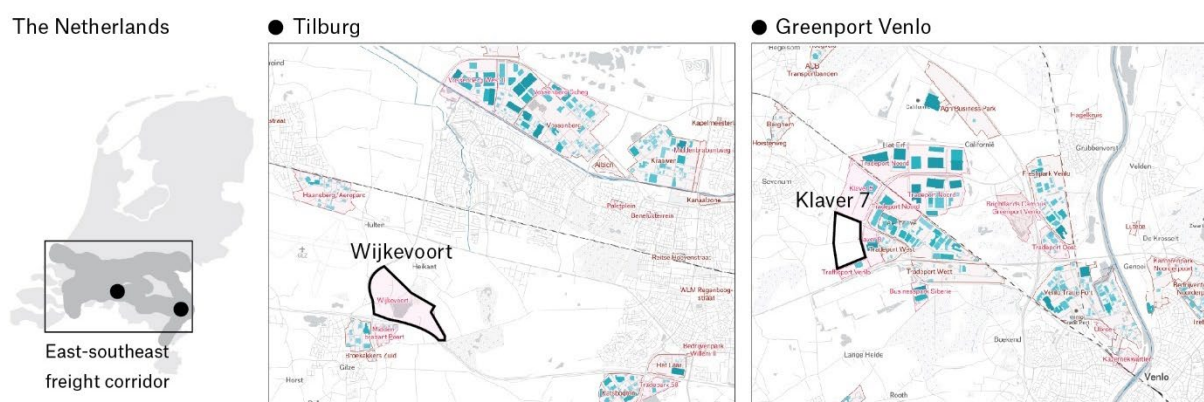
The Netherlands

East-southeast freight corridor

● Tilburg

Wijkevoort

Vossenberg

Kapelmeesterlaan

Albich

Klaverblad

Kanaalzone

Haansberg Aeropark

Hulten

Heikant

Wijkevoort

Gilze

Horst

Rooberg

● Greenport Venlo

Transportcentrum

Agri Business Park

California

Trade Port Noord

Klaver 7

Freshpark Venlo

Tradeport West

Trade Port Oost

Business park Sibelco

Velden

De Krosselt

Venlo Trade Port

Genooi

Lange Heide

Venlo